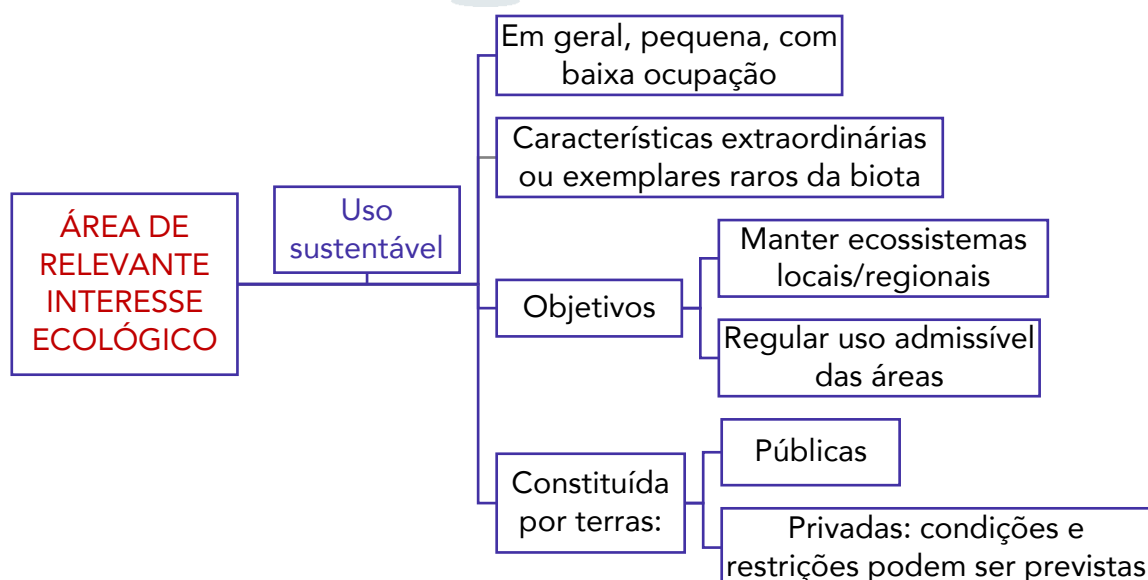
ÁREA DE RELEVANTE INTERESSE ECOLÓGICO

Uso sustentável

Em geral, pequena, com baixa ocupação

Características extraordinárias ou exemplares raros da biota

Objetivos

Manter ecossistemas locais/regionais

Regular uso admissível das áreas

Constituída por terras:

Públicas

Privadas: condições e restrições podem ser previstas